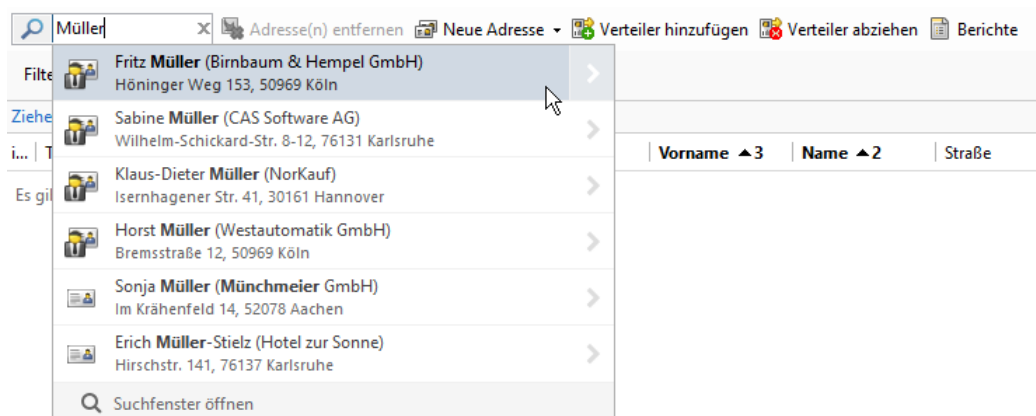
Müller
Adresse(n) entfernen Neue Adresse Verteiler hinzufügen Verteiler abziehen Berichte

Filte
Ziehe
i... T
Es gil

Fritz Müller (Birnbaum & Hempel GmbH)
Höninger Weg 153, 50969 Köln

Sabine Müller (CAS Software AG)
Wilhelm-Schickard-Str. 8-12, 76131 Karlsruhe

Klaus-Dieter Müller (NorKauf)
Isernhagener Str. 41, 30161 Hannover

Horst Müller (Westautomatik GmbH)
Bremsstraße 12, 50969 Köln

Sonja Müller (Münchmeier GmbH)
Im Krähenfeld 14, 52078 Aachen

Erich Müller-Stielz (Hotel zur Sonne)
Hirschstr. 141, 76137 Karlsruhe

Suchfenster öffnen

Vorname ▲3 | Name ▲2 | Straße